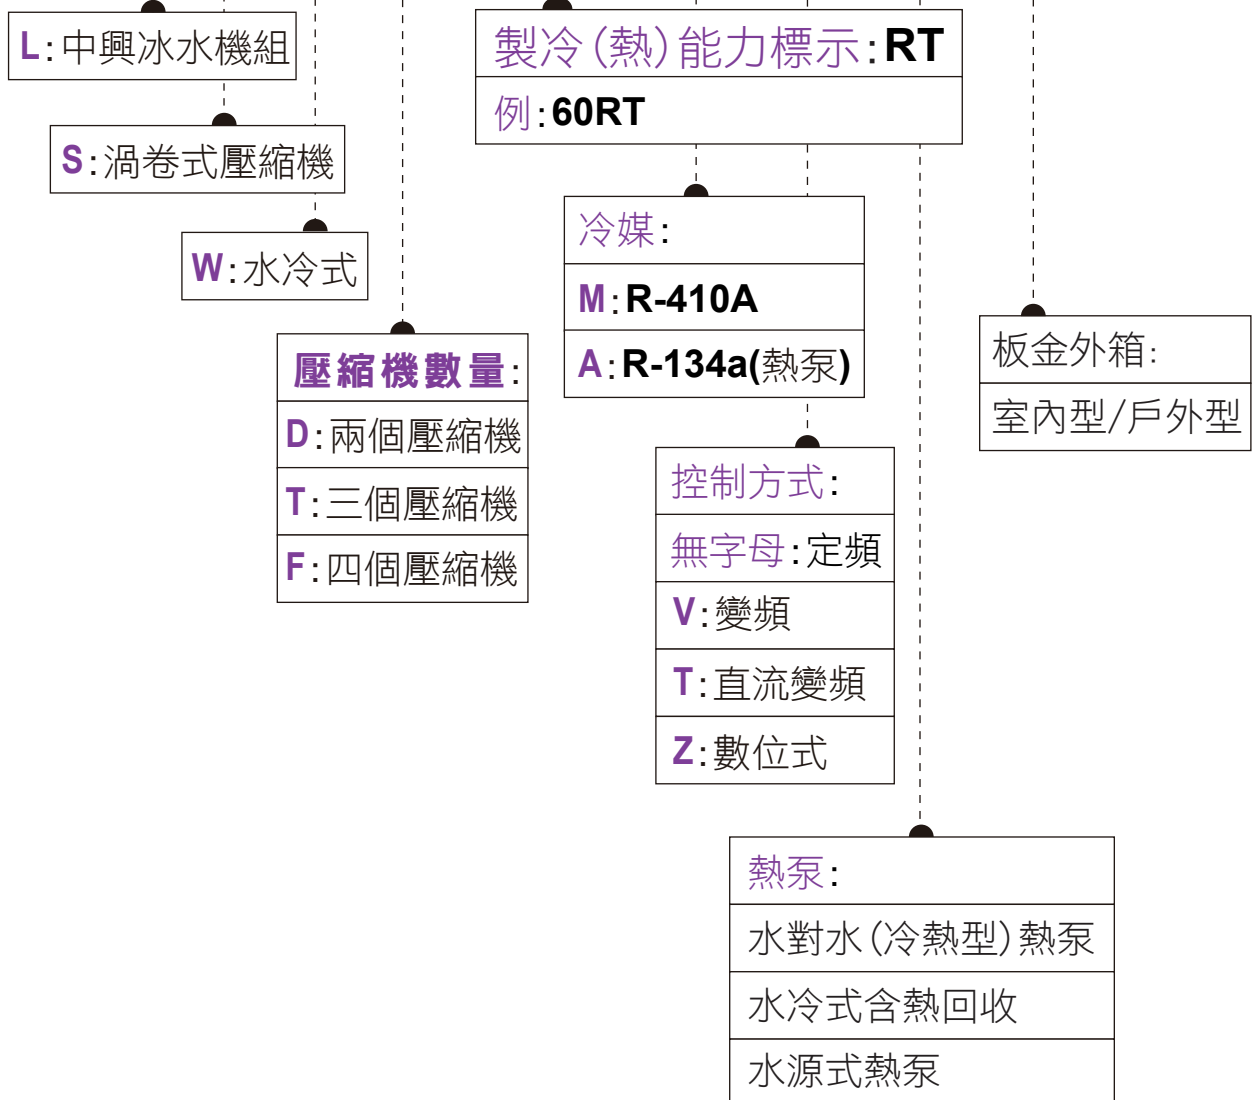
L：中興冰水機組

S：渦卷式壓縮機

W：水冷式

壓縮機數量：

D：兩個壓縮機

T：三個壓縮機

F：四個壓縮機

製冷（熱）能力標示：RT

例：60RT

冷媒：

M：R-410A

A：R-134a(熱泵)

控制方式：

無字母：定頻

V：變頻

T：直流變頻

Z：數位式

熱泵：

水對水（冷熱型）熱泵

水冷式含熱回收

水源式熱泵

板金外箱：

室內型/戶外型